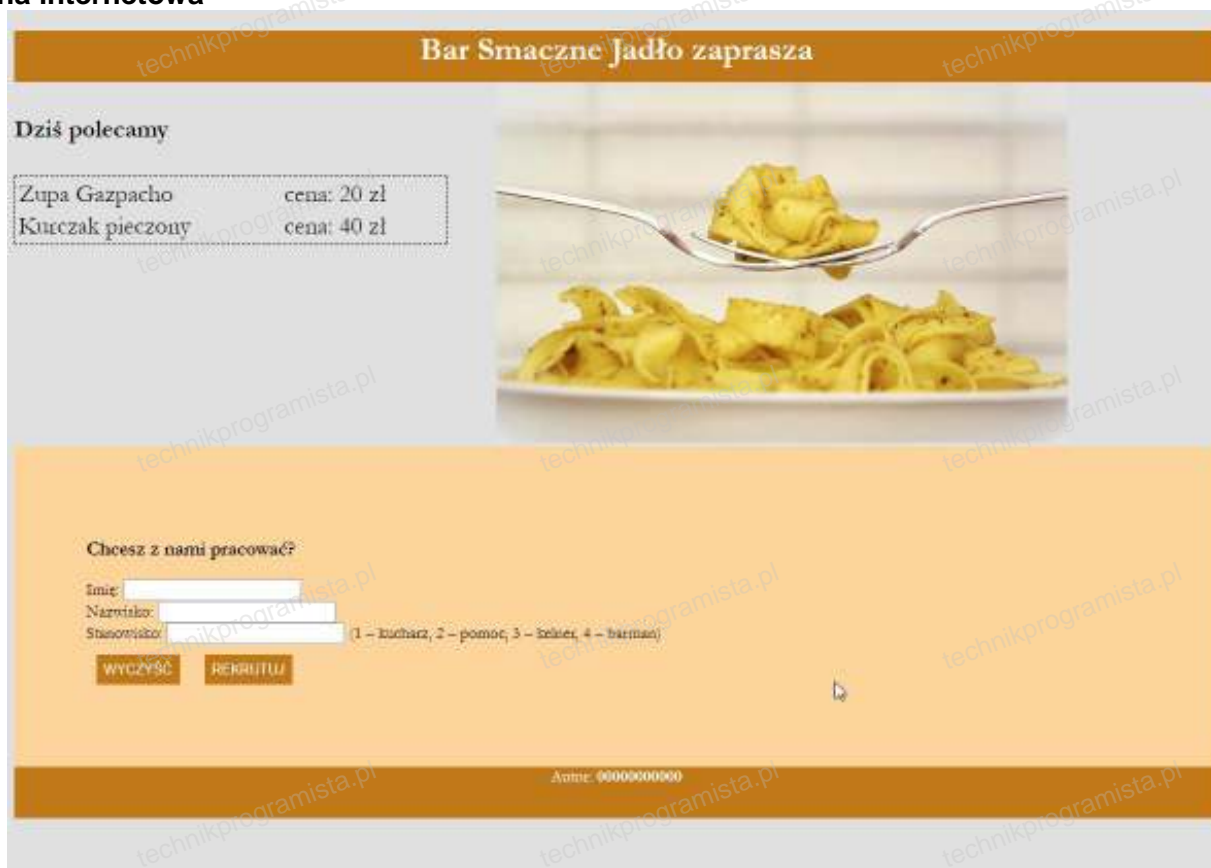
na internetowa

Bar Smaczne Jadło zaprasza

Dziś polecamy

| Zupa Gazpacho | cena: 20 zł |
|---|---|
| Kurczak pieczony | cena: 40 zł |

Chcesz z nami pracować?

Imię:
Nazwisko:
Stanowisko: (1 – kucharz, 2 – pomoc, 3 – kelner, 4 – barman)

WYCZYŚĆ REKRUTUJ

Autor: 00000000000

technikprogramista.pl